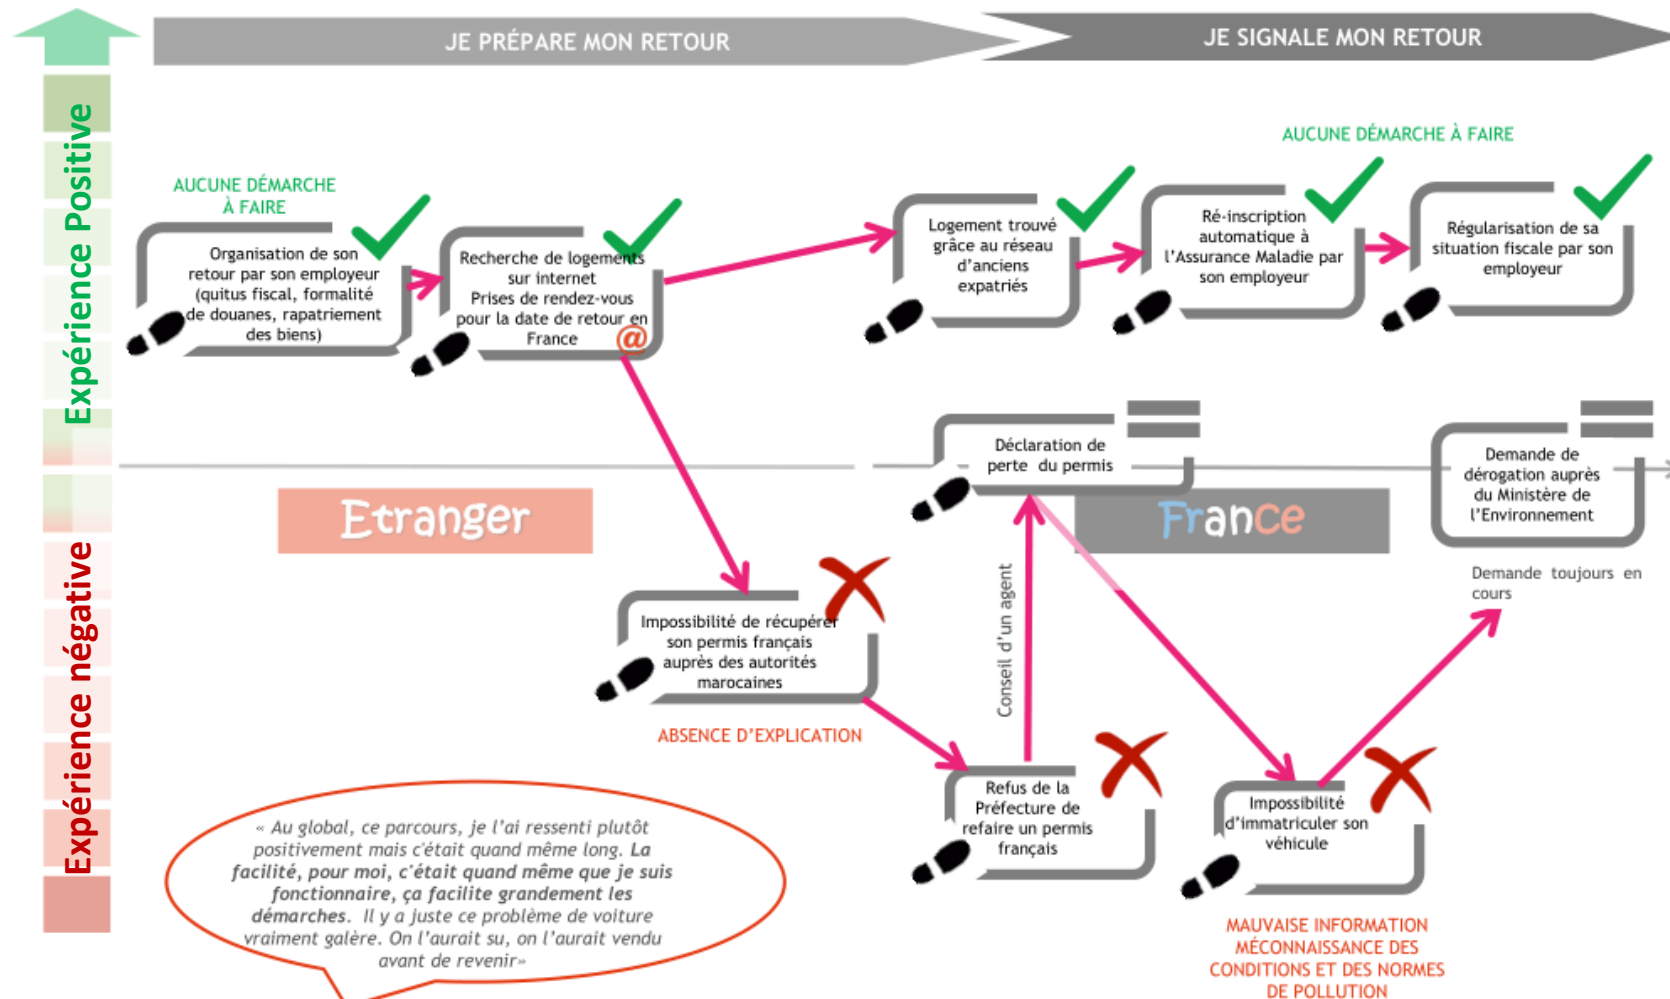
JE PRÉPARE MON RETOUR

JE SIGNALE MON RETOUR

Expérience Positive

Expérience négative

AUCUNE DÉMARCHE À FAIRE

Organisation de son retour par son employeur (quitus fiscal, formalité de douanes, rapatriement des biens)

Recherche de logements sur internet
Prises de rendez-vous pour la date de retour en France

AUCUNE DÉMARCHE À FAIRE

Logement trouvé grâce au réseau d'anciens expatriés

Ré-inscription automatique à l'Assurance Maladie par son employeur

Régularisation de sa situation fiscale par son employeur

Etranger

France

Déclaration de perte du permis

Demande de dérogation auprès du Ministère de l'Environnement

Demande toujours en cours

Impossibilité de récupérer son permis français auprès des autorités marocaines

ABSENCE D'EXPLICATION

Conseil d'un agent

Refus de la Préfecture de refaire un permis français

Impossibilité d'immatriculer son véhicule

MAUVAISE INFORMATION
MÉCONNAISSANCE DES CONDITIONS ET DES NORMES DE POLLUTION

« Au global, ce parcours, je l'ai ressenti plutôt positivement mais c'était quand même long. La facilité, pour moi, c'était quand même que je suis fonctionnaire, ça facilite grandement les démarches. Il y a juste ce problème de voiture vraiment galère. On l'aurait su, on l'aurait vendu avant de revenir»